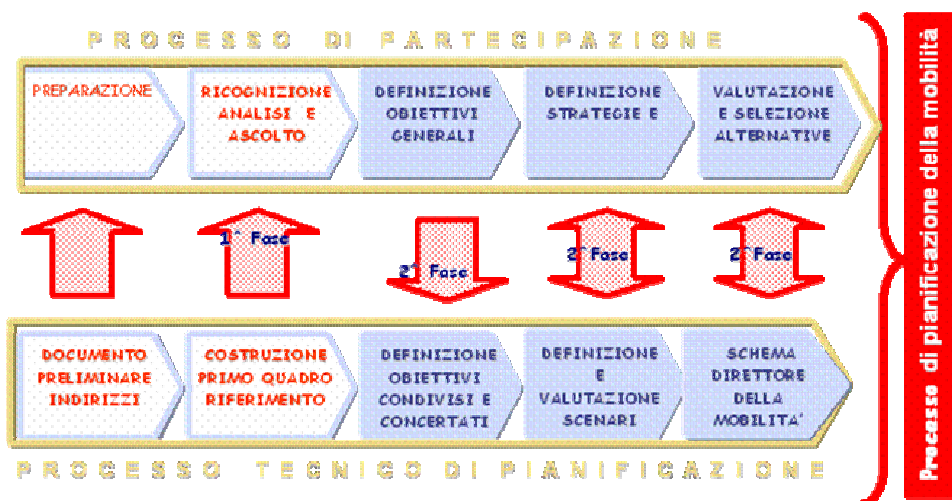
PROCESSO DI PARTECIPAZIONE

PREPARAZIONE

RICOGNIZIONE ANALISI E ASCOLTO

DEFINIZIONE OBIETTIVI GENERALI

DEFINIZIONE STRATEGIE E

VALUTAZIONE E SELEZIONE ALTERNATIVE

1° Fase

2° Fase

2° Fase

2° Fase

DOCUMENTO PRELIMINARE INDIRIZZI

COSTRUZIONE PRIMO QUADRO RIFERIMENTO

DEFINIZIONE OBIETTIVI CONDIVISI E CONCERTATI

DEFINIZIONE E VALUTAZIONE SCENARI

SCHEMA DIRETTORE DELLA MOBILITA'

PROCESSO TECNICO DI PIANIFICAZIONE

Processo di pianificazione della mobilità